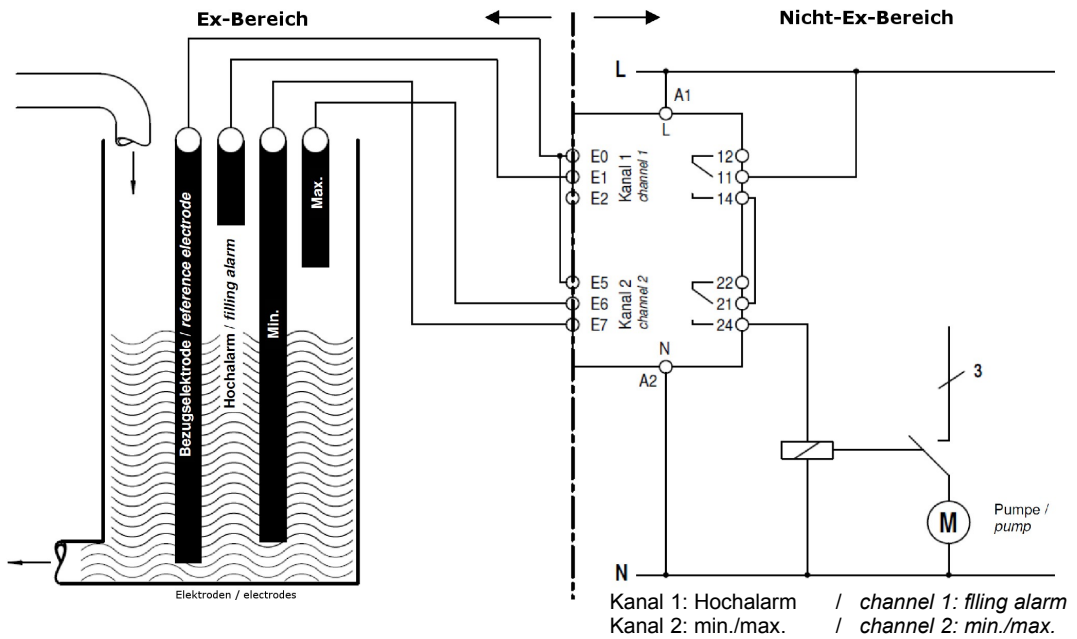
Ex-Bereich

Nicht-Ex-Bereich

Bezugselektrode / reference electrode

Hochalarm / filling alarm

Min.

Max.

Elektroden / electrodes

L

A1

L

E0
E1
E2

Kanal 1
channel 1

12
11
14

E5
E6
E7

Kanal 2
channel 2

22
21
24

N

A2

3

M

Pumpe /
pump

N

Kanal 1: Hochalarm / channel 1: flling alarm
Kanal 2: min./max. / channel 2: min./max.